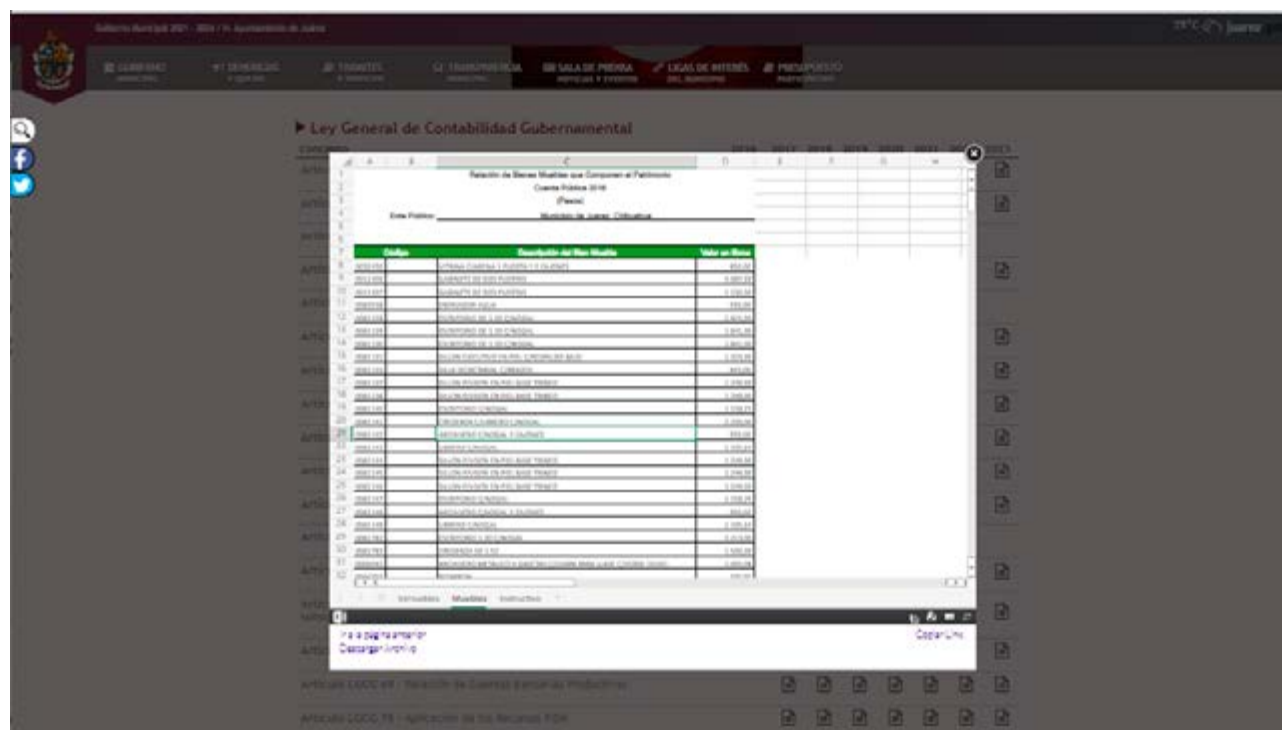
Gobierno Municipal 2021 - 2024 / H. Ayuntamiento de Juárez

29°C Juarez

GOBIERNO MUNICIPAL
DEPENDENCIAS
TRÁMITES
TRANSPARENCIA
SALA DE PRENSA NOTICIAS Y EVENTOS
LIGAS DE INTERÉS DEL MUNICIPIO
PRESUPUESTO PARTICIPATIVO

▶ Ley General de Contabilidad Gubernamental

Concepto 2016 2017 2018 2019 2020 2021 2023

Relación de Bienes Muebles que Componen el Patrimonio
Cuenta Pública 2016
(Pesos)
Ente Público: Municipio de Juarez, Chihuahua

| Código | Descripción del Bien Mueble | Valor en libros |
|---|---|---|
| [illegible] | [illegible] | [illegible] |

Inmuebles Muebles Instructivo

Ir a página anterior
Descargar Archivo
Copiar Link

Artículo LGCG 69 - Relación de Cuentas Bancarias Productivas

Artículo LGCG 75 - Aplicación de los Recursos FISM